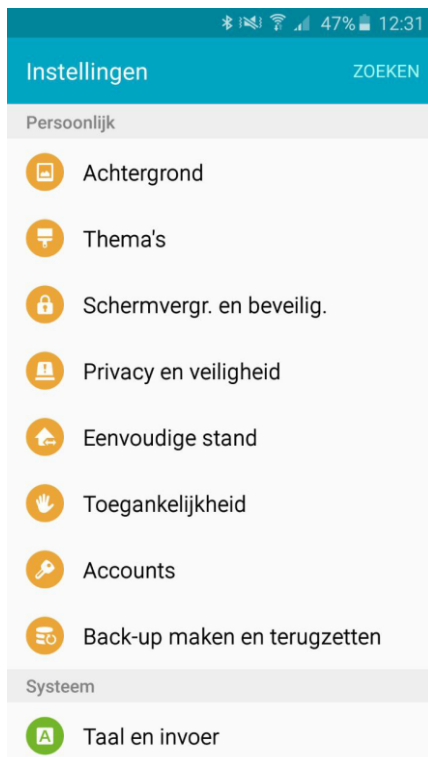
47% 12:31

Instellingen

ZOEKEN

Persoonlijk

Achtergrond

Thema's

Schermvergr. en beveilig.

Privacy en veiligheid

Eenvoudige stand

Toegankelijkheid

Accounts

Back-up maken en terugzetten

Systeem

A

Taal en invoer